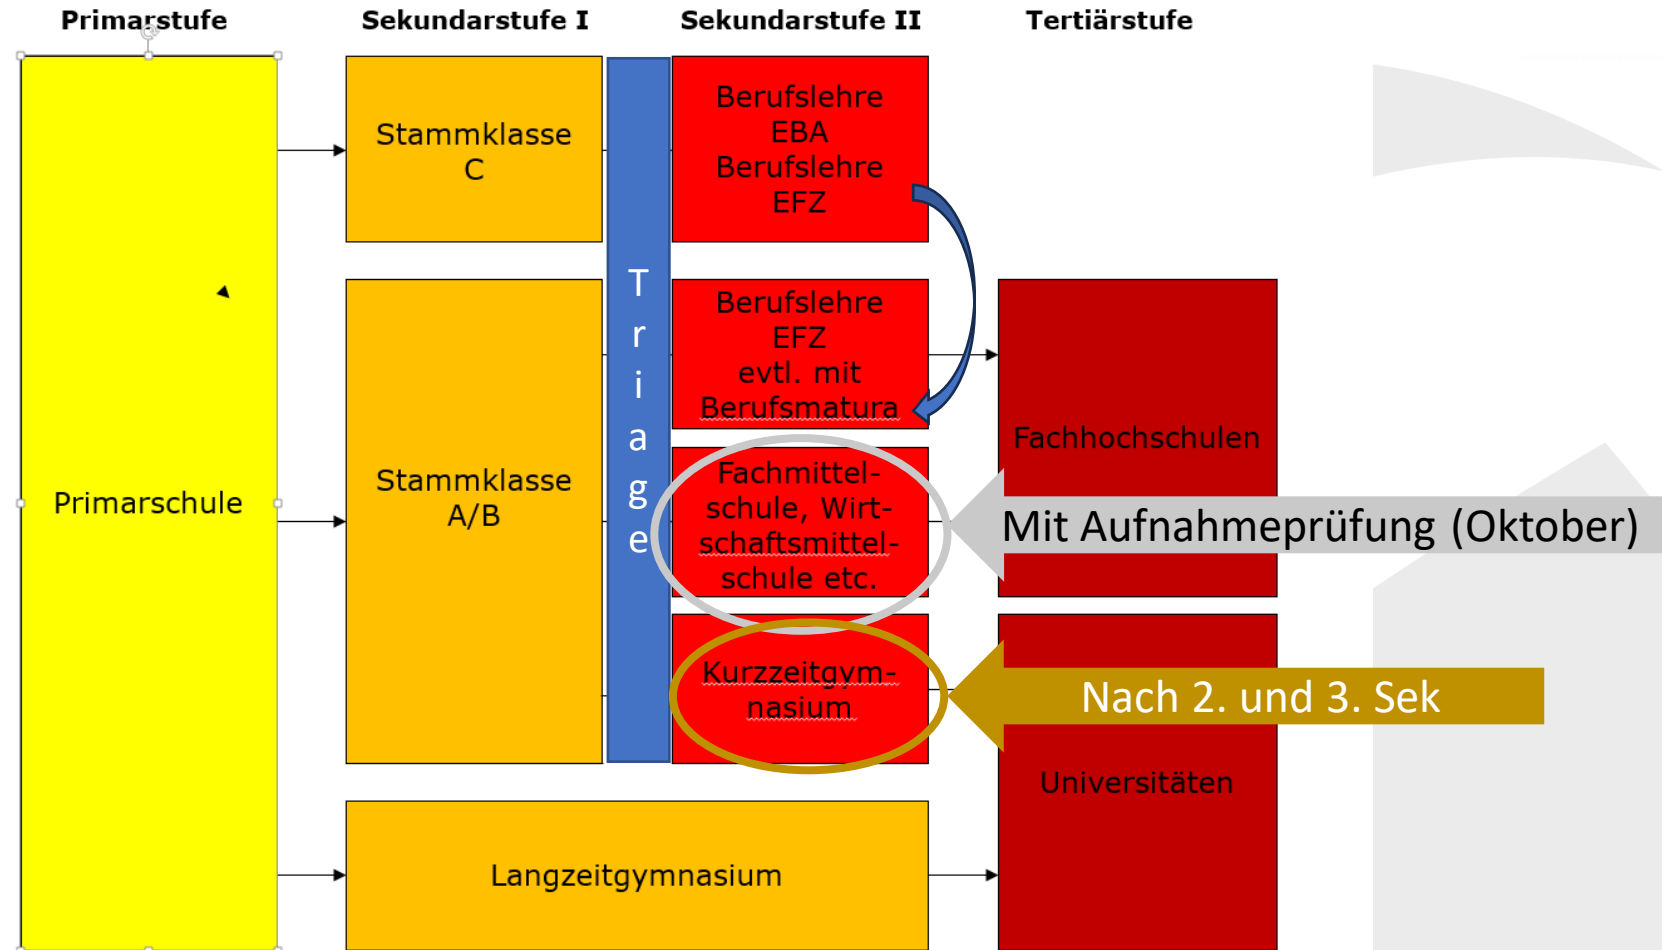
Primarstufe

Sekundarstufe I

Sekundarstufe II

Tertiärstufe

Primarschule

Stammklasse C

Stammklasse A/B

Langzeitgymnasium

T r i a g e

Berufslehre EBA Berufslehre EFZ

Berufslehre EFZ evtl. mit Berufsmatura

Fachmittelschule, Wirtschaftsmittelschule etc.

Kurzzeitgymnasium

Fachhochschulen

Universitäten

Mit Aufnahmeprüfung (Oktober)

Nach 2. und 3. Sek